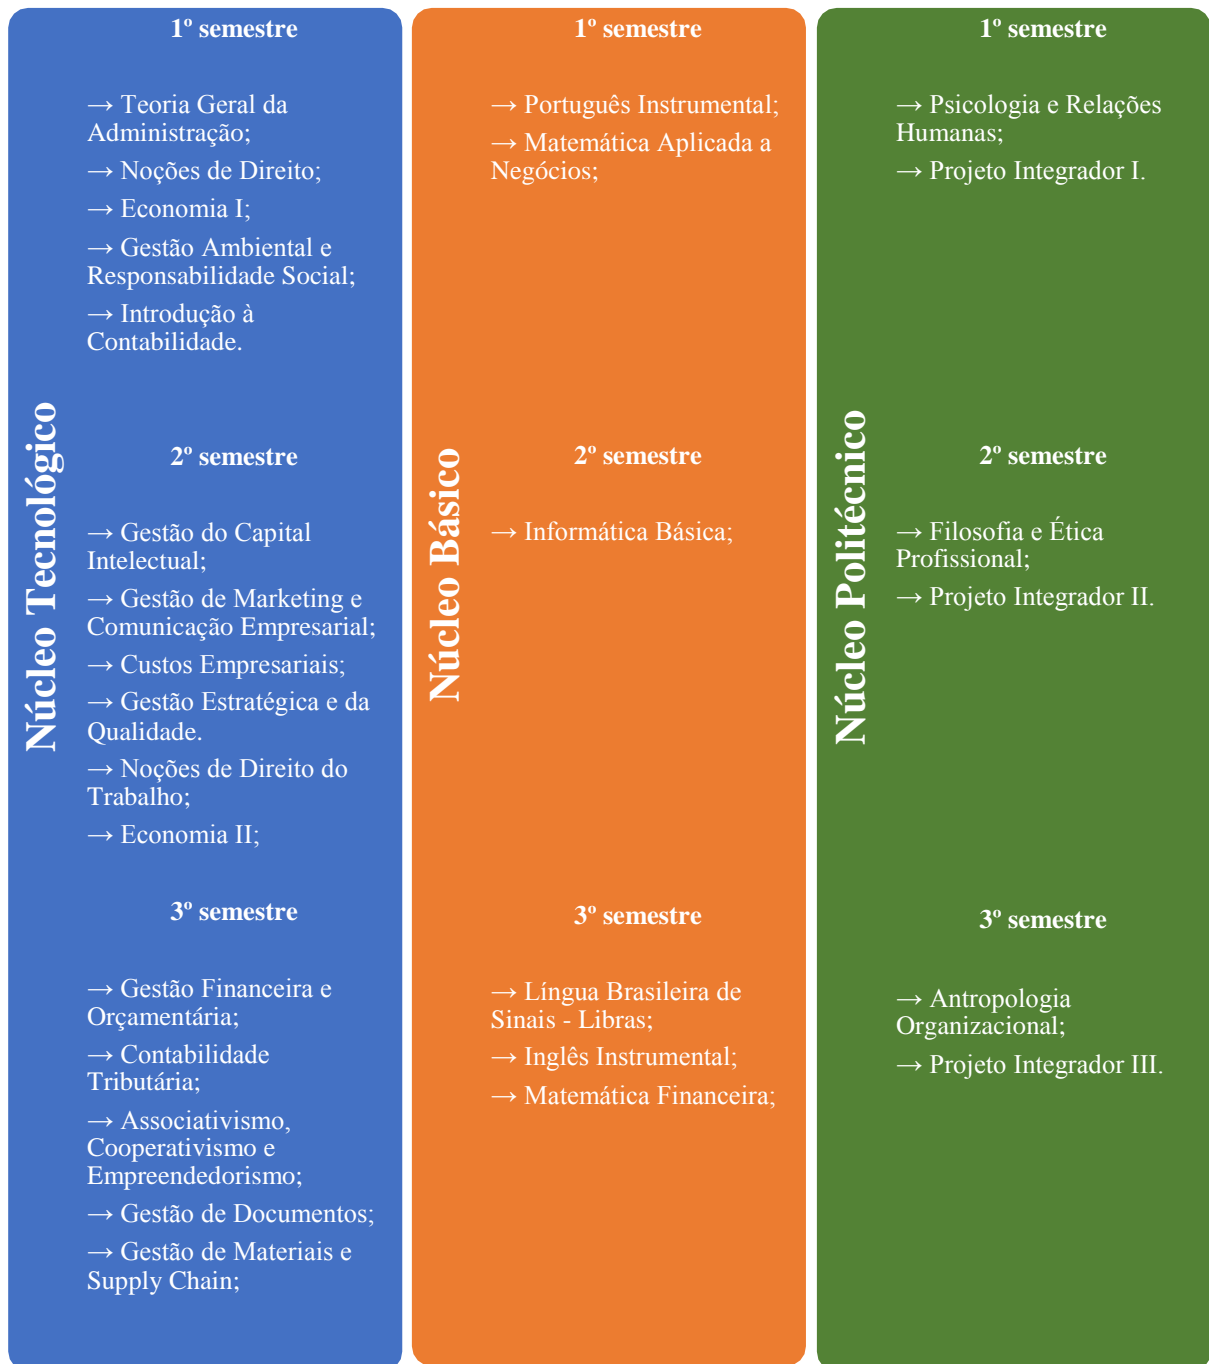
Núcleo Tecnológico

1º semestre

→ Teoria Geral da Administração;

→ Noções de Direito;

→ Economia I;

→ Gestão Ambiental e Responsabilidade Social;

→ Introdução à Contabilidade.

2º semestre

→ Gestão do Capital Intelectual;

→ Gestão de Marketing e Comunicação Empresarial;

→ Custos Empresariais;

→ Gestão Estratégica e da Qualidade.

→ Noções de Direito do Trabalho;

→ Economia II;

3º semestre

→ Gestão Financeira e Orçamentária;

→ Contabilidade Tributária;

→ Associativismo, Cooperativismo e Empreendedorismo;

→ Gestão de Documentos;

→ Gestão de Materiais e Supply Chain;

Núcleo Básico

1º semestre

→ Português Instrumental;

→ Matemática Aplicada a Negócios;

2º semestre

→ Informática Básica;

3º semestre

→ Língua Brasileira de Sinais - Libras;

→ Inglês Instrumental;

→ Matemática Financeira;

Núcleo Politécnico

1º semestre

→ Psicologia e Relações Humanas;

→ Projeto Integrador I.

2º semestre

→ Filosofia e Ética Profissional;

→ Projeto Integrador II.

3º semestre

→ Antropologia Organizacional;

→ Projeto Integrador III.